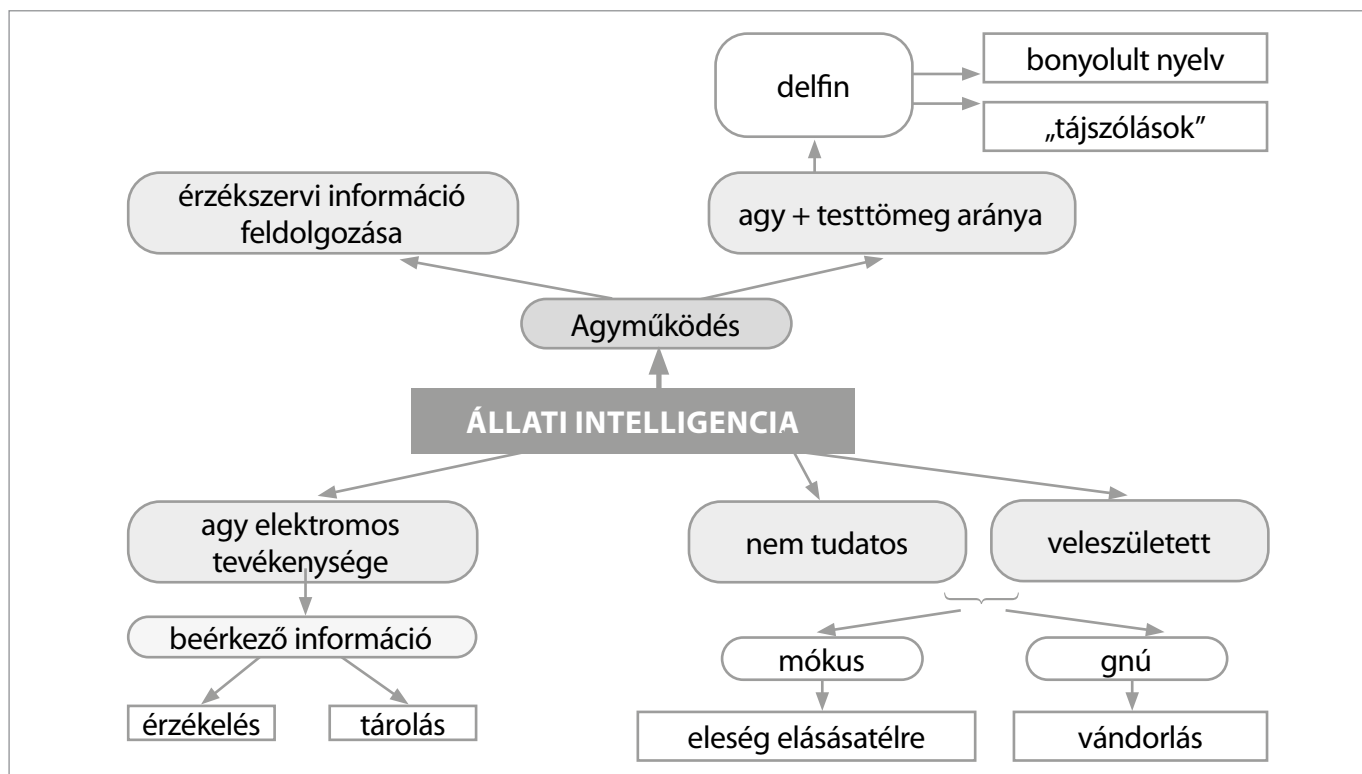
delfin

bonyolult nyelv

„tájszólások"

érzékszervi információ feldolgozása

agy + testtömeg aránya

Agyműködés

ÁLLATI INTELLIGENCIA

agy elektromos tevékenysége

nem tudatos

veleszületett

beérkező információ

mókus

gnú

érzékelés

tárolás

eleség elásásatélre

vándorlás